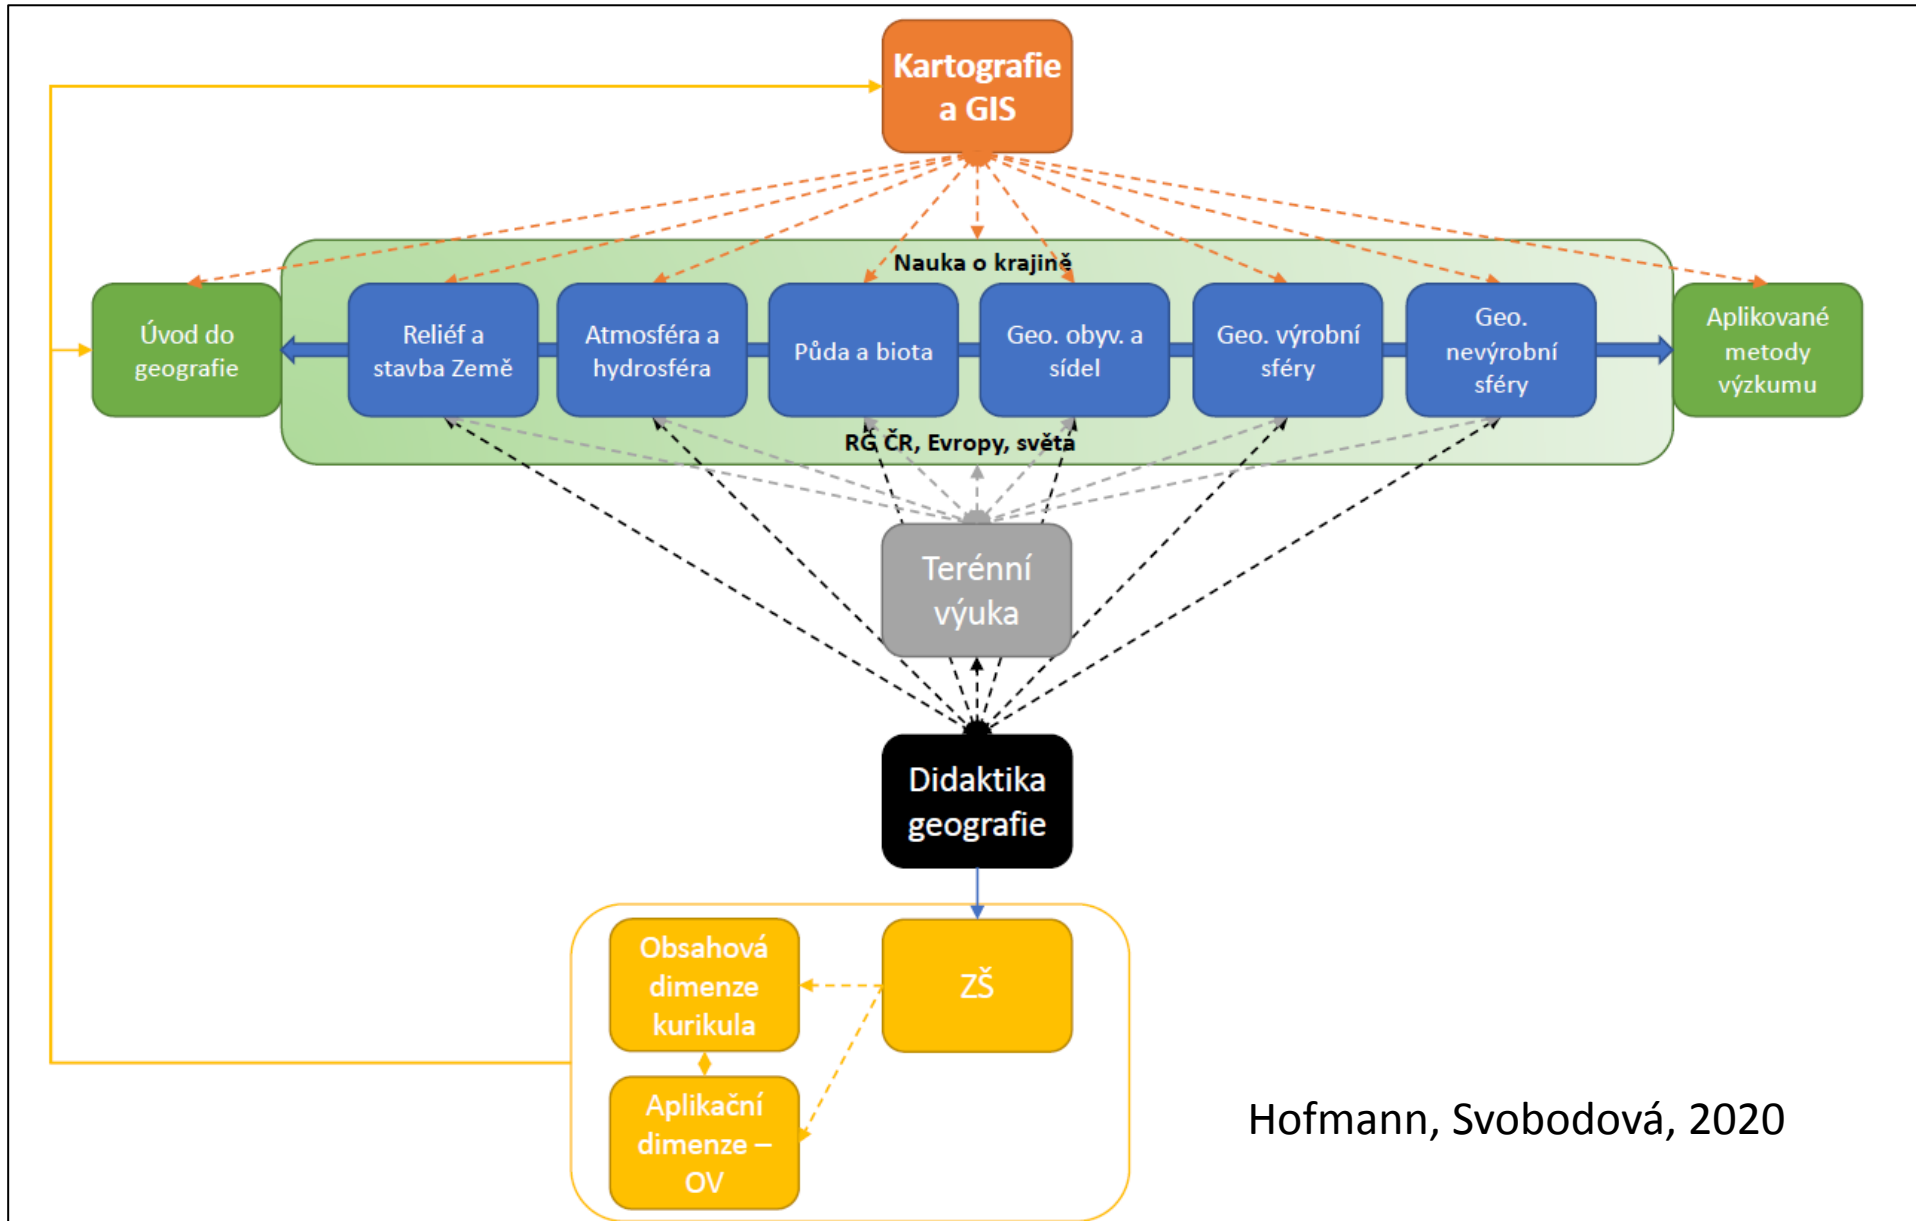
Kartografie a GIS

Nauka o krajině

Úvod do geografie

Reliéf a stavba Země

Atmosféra a hydrosféra

Půda a biota

Geo. obyv. a sídel

Geo. výrobní sféry

Geo. nevýrobní sféry

Aplikované metody výzkumu

RG ČR, Evropy, světa

Terénní výuka

Didaktika geografie

Obsahová dimenze kurikula

ZŠ

Aplikační dimenze – OV

Hofmann, Svobodová, 2020